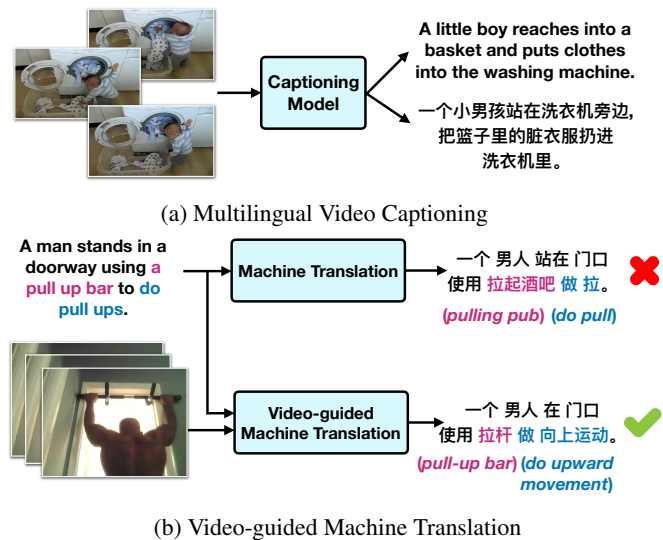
Captioning Model

A little boy reaches into a basket and puts clothes into the washing machine.

一个小男孩站在洗衣机旁边,把篮子里的脏衣服扔进洗衣机里。

(a) Multilingual Video Captioning

A man stands in a doorway using a pull up bar to do pull ups.

Machine Translation

一个 男人 站在 门口 使用 拉起酒吧 做 拉。

(pulling pub) (do pull)

Video-guided Machine Translation

一个 男人 在 门口 使用 拉杆 做 向上运动。

(pull-up bar) (do upward movement)

(b) Video-guided Machine Translation